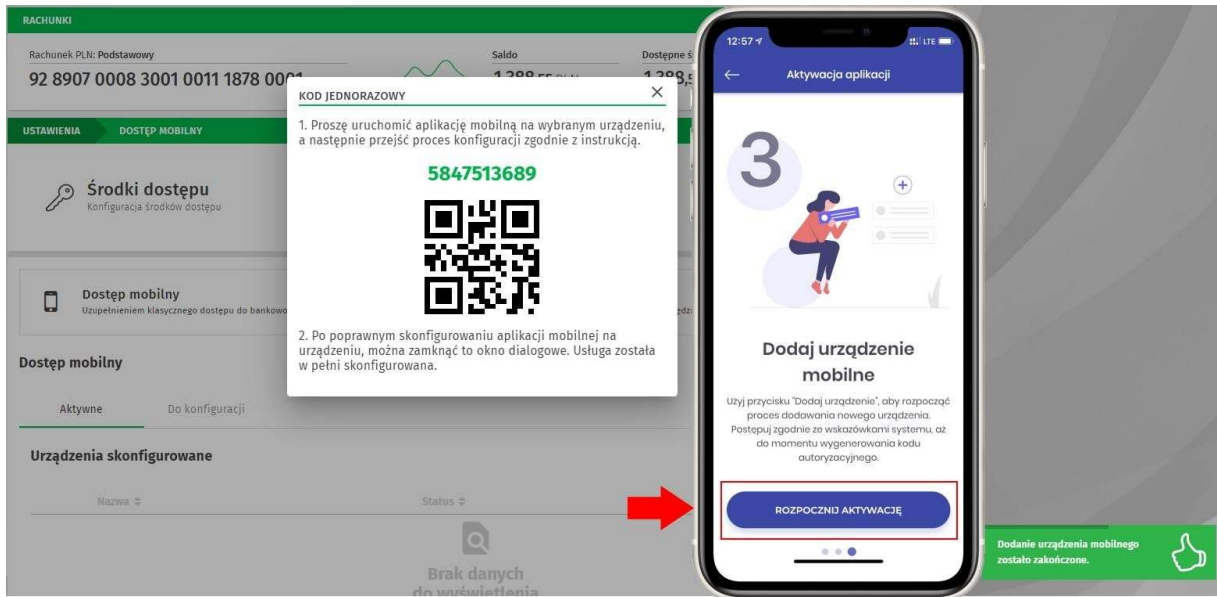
RACHUNKI

Rachunek PLN: Podstawowy

92 8907 0008 3001 0011 1878 00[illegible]

Saldo

1 388,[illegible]

Dostępne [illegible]

1 388,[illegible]

USTAWIENIA DOSTĘP MOBILNY

Środki dostępu
Konfiguracja środków dostępu

Dostęp mobilny
Uzupełnieniem klasycznego dostępu do bankowo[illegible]

Dostęp mobilny

Aktywne Do konfiguracji

Urządzenia skonfigurowane

Nazwa

Status

Brak danych do wyświetlenia

KOD JEDNORAZOWY

1. Proszę uruchomić aplikację mobilną na wybranym urządzeniu, a następnie przejść proces konfiguracji zgodnie z instrukcją.

5847513689

2. Po poprawnym skonfigurowaniu aplikacji mobilnej na urządzeniu, można zamknąć to okno dialogowe. Usługa została w pełni skonfigurowana.

12:57

LTE

Aktywacja aplikacji

3

Dodaj urządzenie mobilne

Użyj przycisku "Dodaj urządzenie", aby rozpocząć proces dodawania nowego urządzenia. Postępuj zgodnie ze wskazówkami systemu, aż do momentu wygenerowania kodu autoryzacyjnego.

ROZPOCZNIJ AKTYWACJĘ

Dodanie urządzenia mobilnego zostało zakończone.